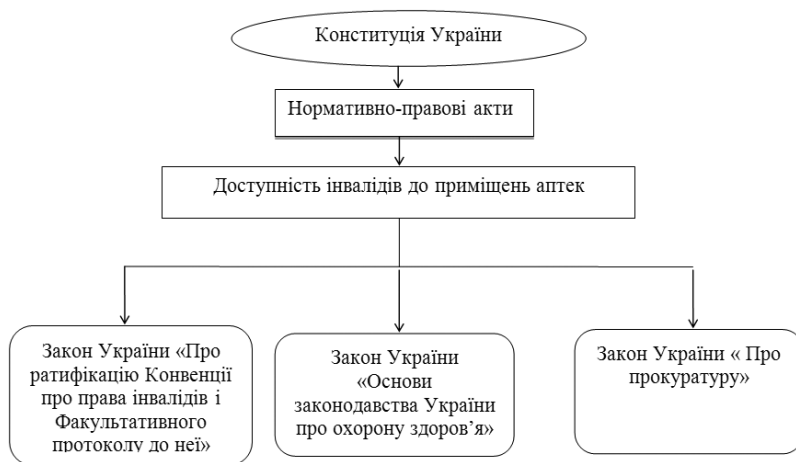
Конституція України

Нормативно-правові акти

Доступність інвалідів до приміщень аптек

Закон України «Про ратифікацію Конвенції про права інвалідів і Факультативного протоколу до неї»

Закон України «Основи законодавства України про охорону здоров’я»

Закон України « Про прокуратуру»